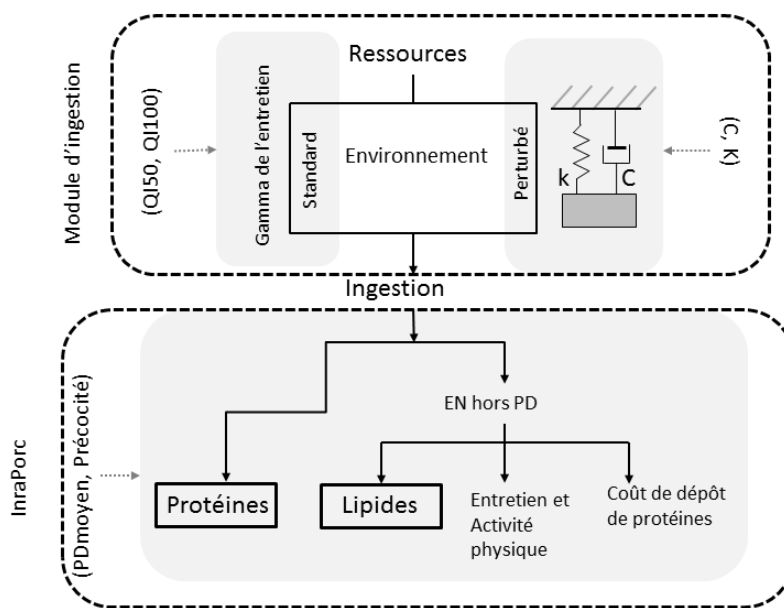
Module d'ingestion

(QI50, QI100)

Gamma de l'entretien

Ressources

Standard

Environnement

Perturbé

k

C

(C, K)

Ingestion

InraPorc

(PDmoyen, Précocité)

EN hors PD

Protéines

Lipides

Entretien et Activité physique

Coût de dépôt de protéines